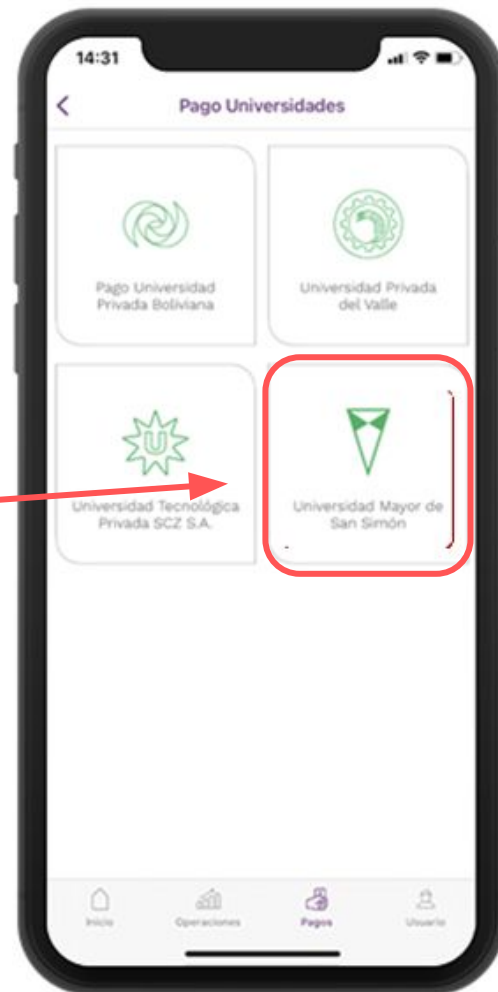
14:31

Pago Universidades

Pago Universidad Privada Boliviana

Universidad Privada del Valle

U

Universidad Tecnológica Privada SCZ S.A.

Universidad Mayor de San Simón

Inicio Operaciones Pagos Usuario